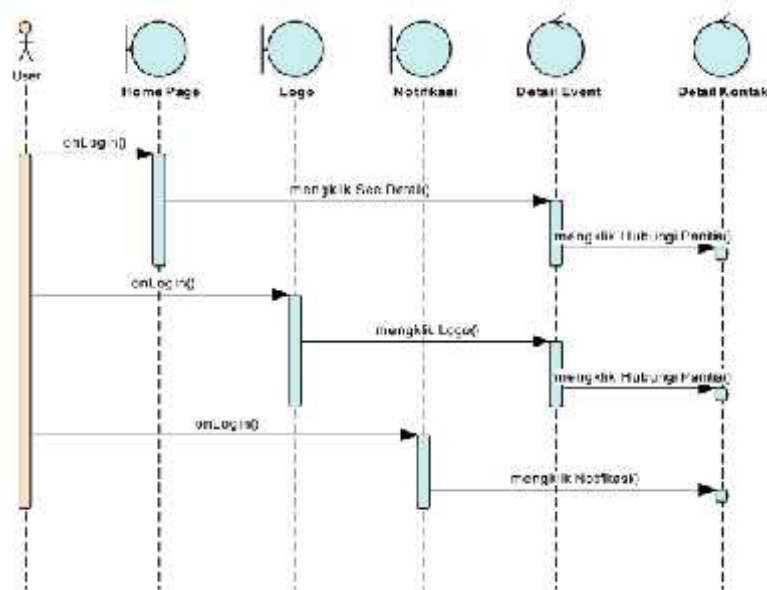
User

Home Page

Logo

Notifikasi

Detail Event

Detail Kontak

onLogin()

mengklik See Detail()

mengklik Hubungi Panitia()

onLogin()

mengklik Logo()

mengklik Hubungi Panitia()

onLogin()

mengklik Notifikasi()